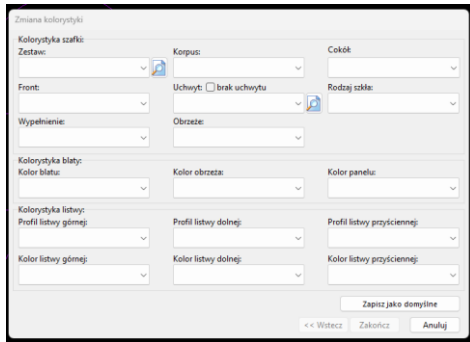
Zmiana kolorystyki

Kolorystyka szafki:
Zestaw:
Korpus:
Cokół
Front:
Uchwyt: brak uchwytu
Rodzaj szkła:
Wypełnienie:
Obrzeże:

Kolorystyka blatu:
Kolor blatu:
Kolor obrzeża:
Kolor panelu:

Kolorystyka listwy:
Profil listwy górnej:
Profil listwy dolnej:
Profil listwy przyściennej:
Kolor listwy górnej:
Kolor listwy dolnej:
Kolor listwy przyściennej:

Zapisz jako domyślne
<< Wstecz
Zakończ
Anuluj